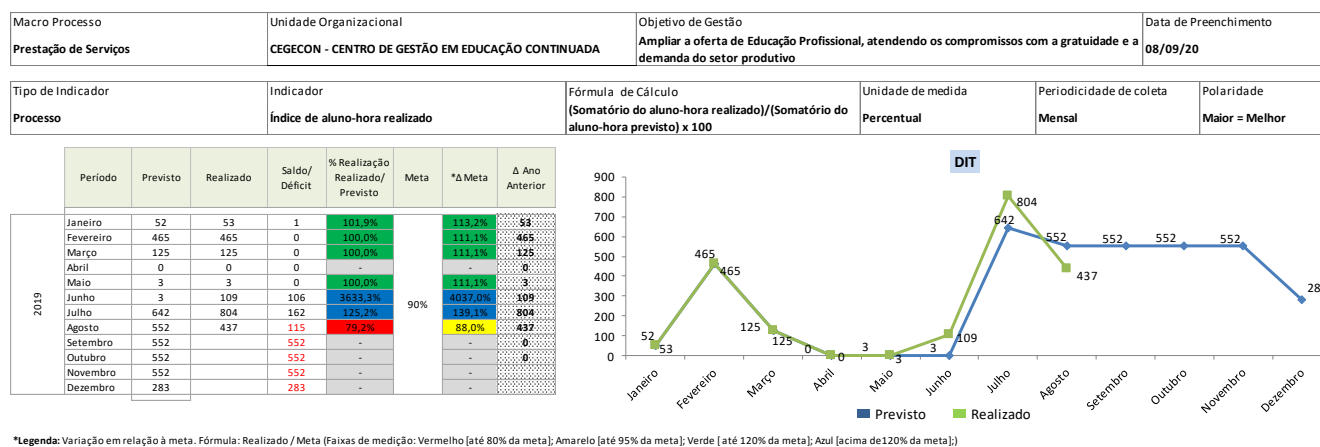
| Macro Processo | Unidade Organizacional | Objetivo de Gestão | Data de Preenchimento |
|---|---|---|---|
| Prestação de Serviços | CEGECON - CENTRO DE GESTÃO EM EDUCAÇÃO CONTINUADA | Ampliar a oferta de Educação Profissional, atendendo os compromissos com a gratuidade e a demanda do setor produtivo | 08/09/20 |

| Tipo de Indicador | Indicador | Fórmula de Cálculo | Unidade de medida | Periodicidade de coleta | Polaridade |
|---|---|---|---|---|---|
| Processo | Índice de aluno-hora realizado | (Somatório do aluno-hora realizado)/(Somatório do aluno-hora previsto) x 100 | Percentual | Mensal | Maior = Melhor |

| | Período | Previsto | Realizado | Saldo/ Déficit | % Realização Realizado/ Previsto | Meta | *Δ Meta | Δ Ano Anterior |
|---|---|---|---|---|---|---|---|---|
| 2019 | Janeiro | 52 | 53 | 1 | 101,9% | 90% | 113,2% | 53 |
| | Fevereiro | 465 | 465 | 0 | 100,0% | | 111,1% | 465 |
| | Março | 125 | 125 | 0 | 100,0% | | 111,1% | 125 |
| | Abril | 0 | 0 | 0 | - | | - | 0 |
| | Maio | 3 | 3 | 0 | 100,0% | | 111,1% | 3 |
| | Junho | 3 | 109 | 106 | 3633,3% | | 4037,0% | 109 |
| | Julho | 642 | 804 | 162 | 125,2% | | 139,1% | 804 |
| | Agosto | 552 | 437 | 115 | 79,2% | | 88,0% | 437 |
| | Setembro | 552 | | 552 | - | | - | 0 |
| | Outubro | 552 | | 552 | - | | - | 0 |
| | Novembro | 552 | | 552 | - | | - | 0 |
| | Dezembro | 283 | | 283 | - | | - | 0 |

DIT

900
800
700
600
500
400
300
200
100
0

52 53 465 465 125 125 0 0 3 3 3 109 642 804 552 437 552 552 552 28

Janeiro Fevereiro Março Abril Maio Junho Julho Agosto Setembro Outubro Novembro Dezembro

Previsto Realizado

*Legenda: Variação em relação à meta. Fórmula: Realizado / Meta (Faixas de medição: Vermelho [até 80% da meta]; Amarelo [até 95% da meta]; Verde [ até 120% da meta]; Azul [acima de120% da meta];)